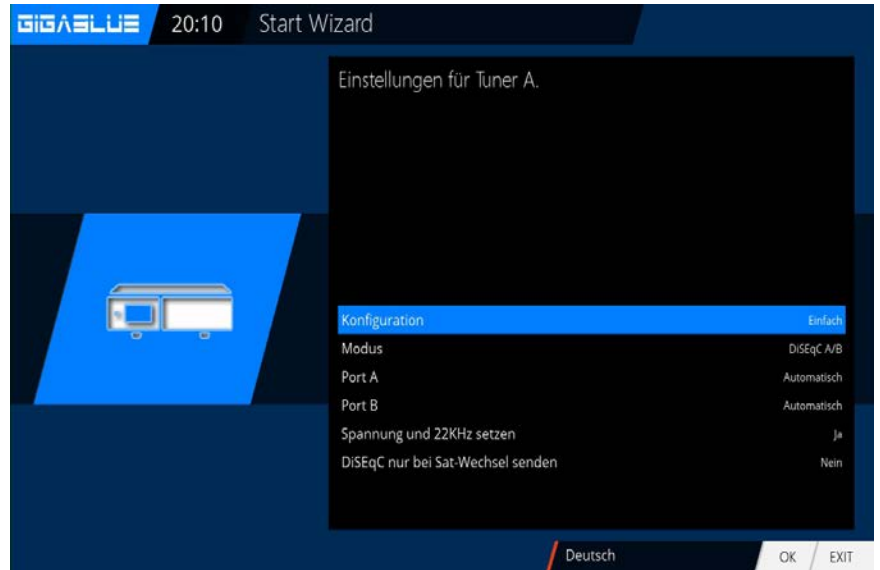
GIGABLUE 20:10 Start Wizard

Einstellungen für Tuner A.

| | |
|---|---|
| Konfiguration | Einfach |
| Modus | DiSEqC A/B |
| Port A | Automatisch |
| Port B | Automatisch |
| Spannung und 22KHz setzen | Ja |
| DiSEqC nur bei Sat-Wechsel senden | Nein |

Deutsch

OK EXIT